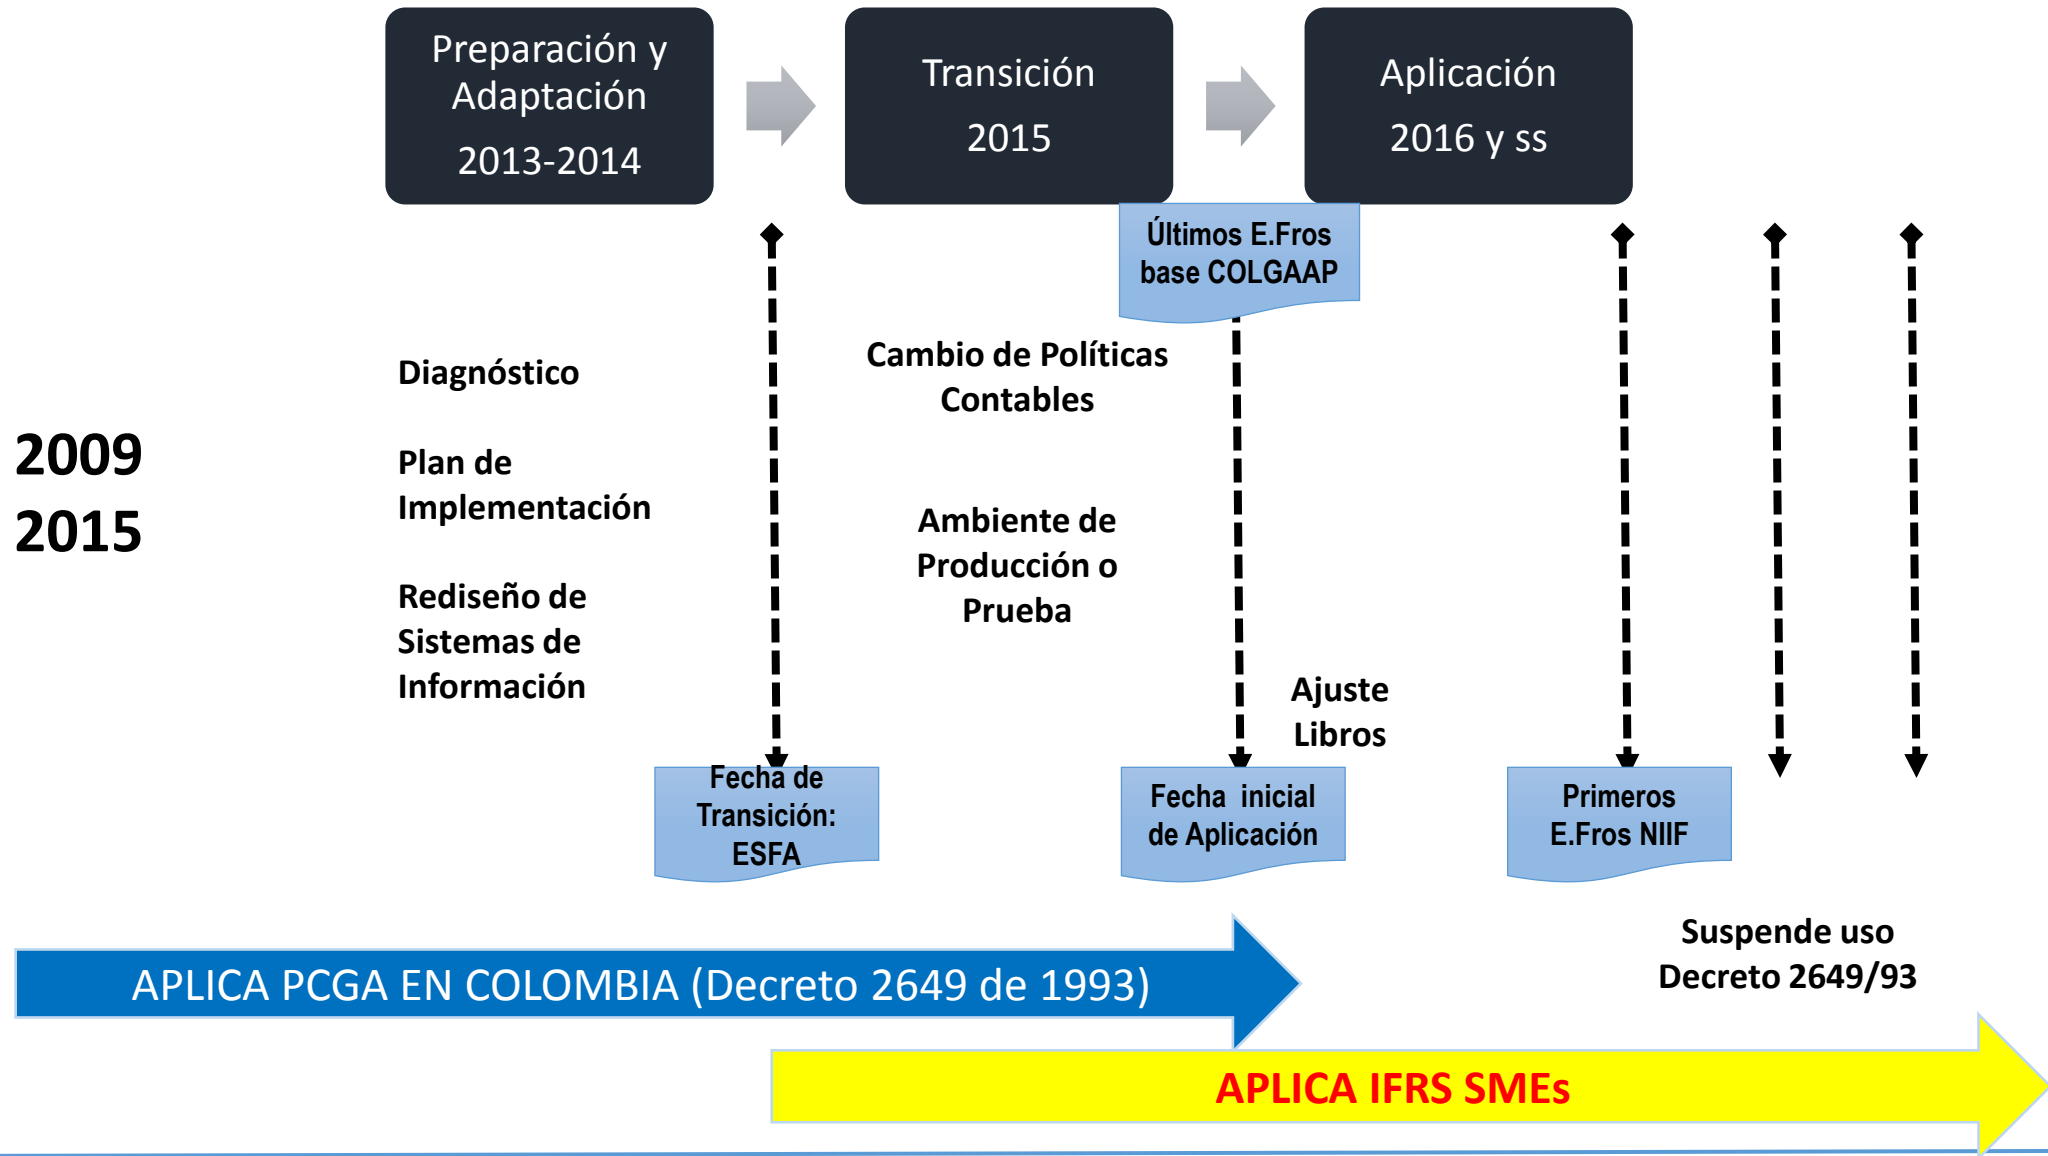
Preparación y Adaptación
2013-2014

Transición
2015

Aplicación
2016 y ss

Últimos E.Fros base COLGAAP

2009
2015

Diagnóstico

Plan de Implementación

Rediseño de Sistemas de Información

Cambio de Políticas Contables

Ambiente de Producción o Prueba

Ajuste Libros

Fecha de Transición: ESFA

Fecha inicial de Aplicación

Primeros E.Fros NIIF

Suspende uso Decreto 2649/93

APLICA PCGA EN COLOMBIA (Decreto 2649 de 1993)

APLICA IFRS SMEs